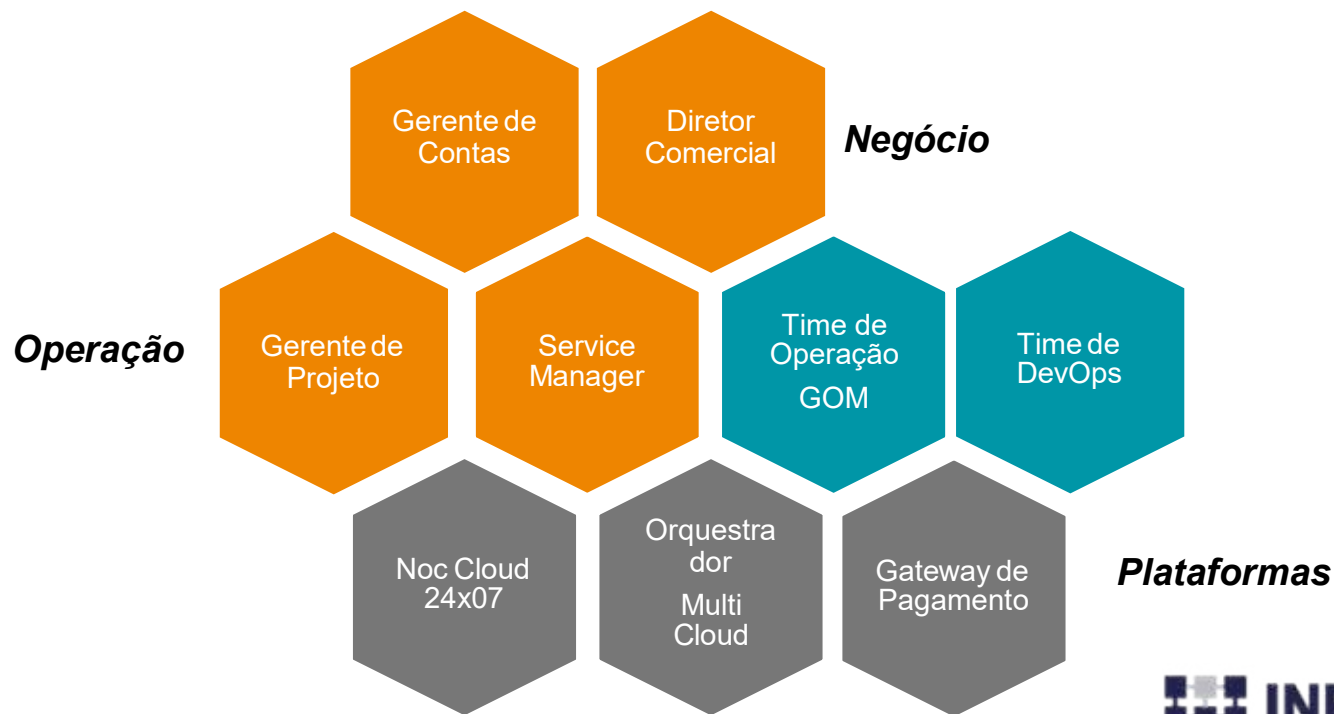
Gerente de Contas

Diretor Comercial

Negócio

Operação

Gerente de Projeto

Service Manager

Time de Operação

GOM

Time de DevOps

Noc Cloud 24x07

Orquestra dor

Multi Cloud

Gateway de Pagamento

Plataformas

INI